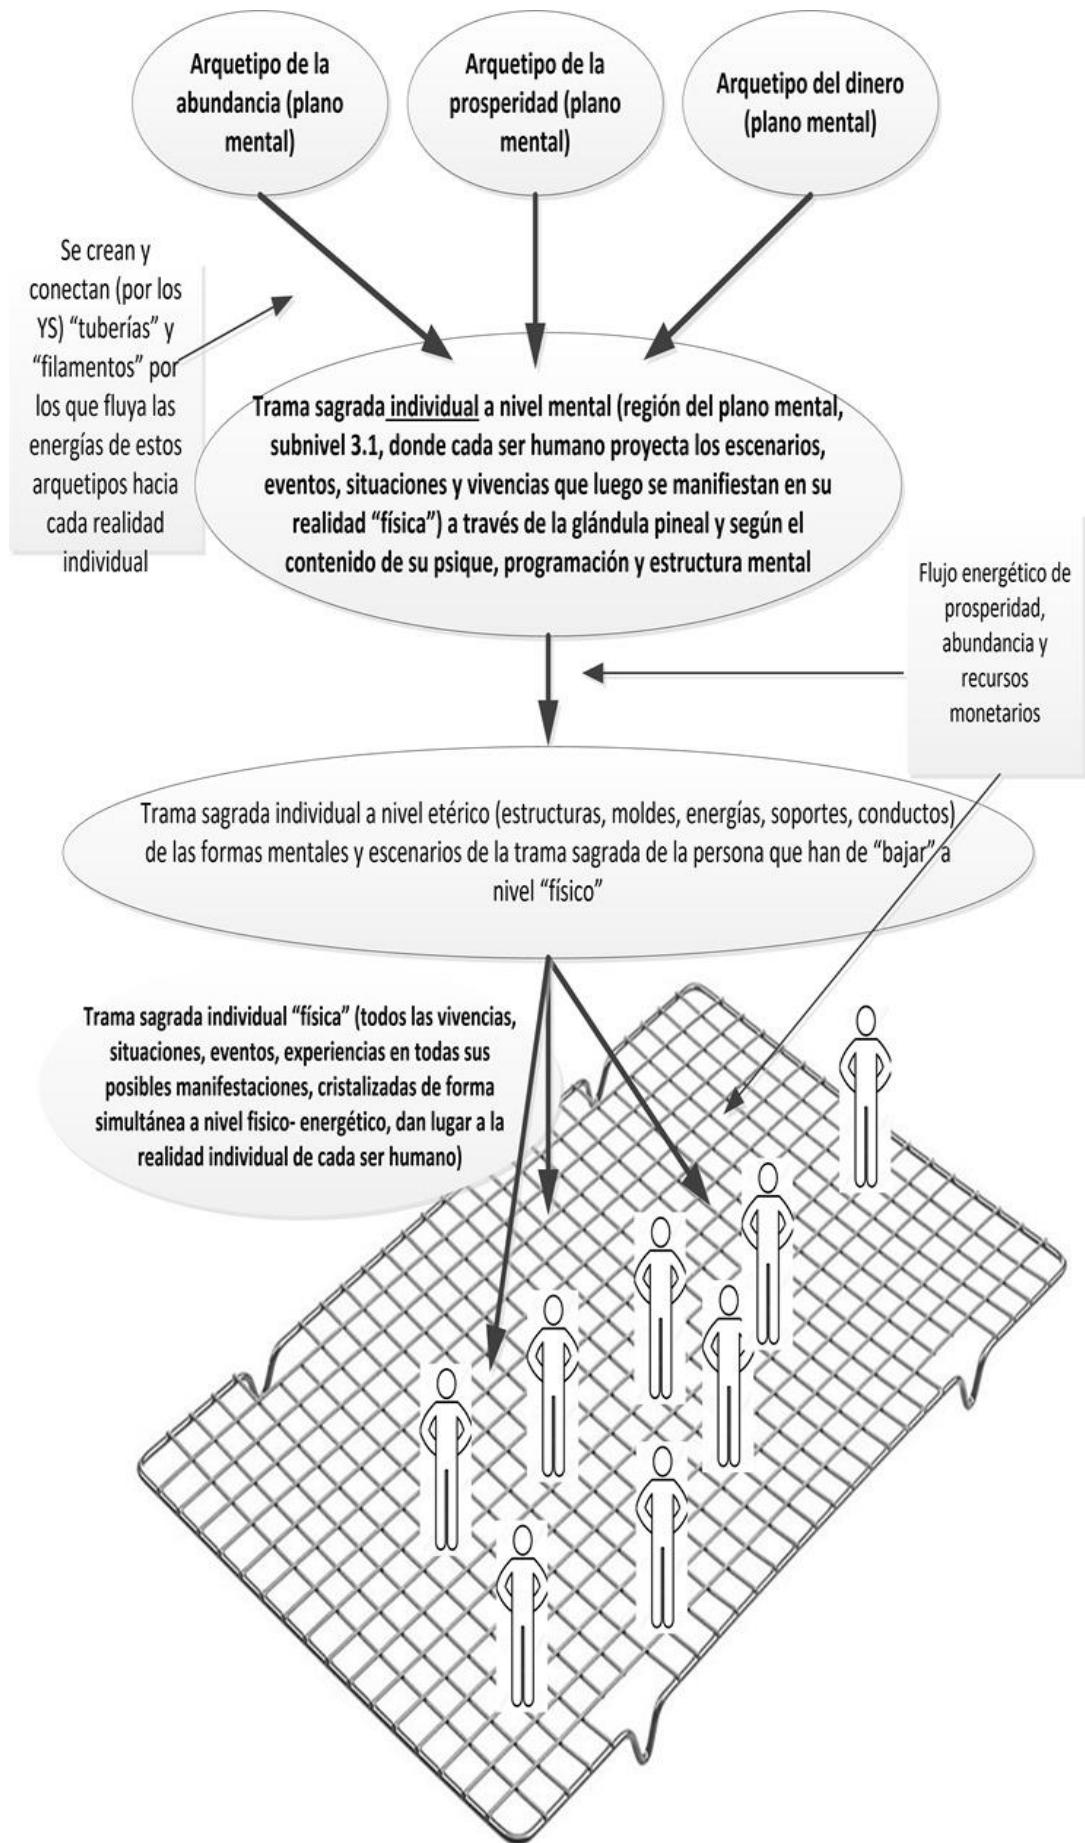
Arquetipo de la abundancia (plano mental)

Arquetipo de la prosperidad (plano mental)

Arquetipo del dinero (plano mental)

Se crean y conectan (por los YS) "tuberías" y "filamentos" por los que fluya las energías de estos arquetipos hacia cada realidad individual

Trama sagrada individual a nivel mental (región del plano mental, subnivel 3.1, donde cada ser humano proyecta los escenarios, eventos, situaciones y vivencias que luego se manifiestan en su realidad "física") a través de la glándula pineal y según el contenido de su psique, programación y estructura mental

Flujo energético de prosperidad, abundancia y recursos monetarios

Trama sagrada individual a nivel etérico (estructuras, moldes, energías, soportes, conductos) de las formas mentales y escenarios de la trama sagrada de la persona que han de "bajar" a nivel "físico"

Trama sagrada individual "física" (todos las vivencias, situaciones, eventos, experiencias en todas sus posibles manifestaciones, cristalizadas de forma simultánea a nivel fisico- energético, dan lugar a la realidad individual de cada ser humano)